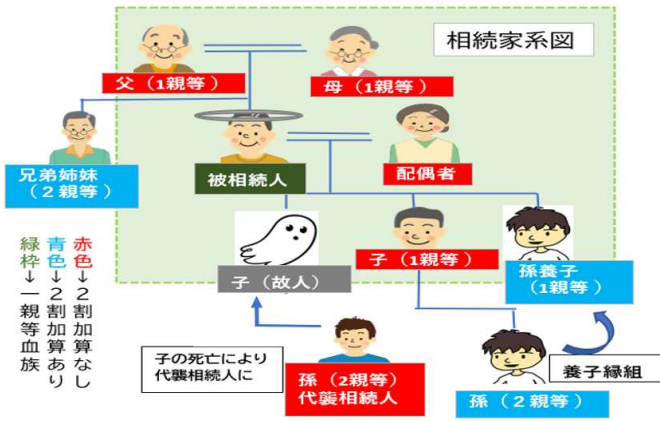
相続家系図

父（1親等）

母（1親等）

兄弟姉妹
（２親等）

被相続人

配偶者

子（故人）

子（1親等）

孫養子
（1親等）

赤色↓２割加算なし
青色↓２割加算あり
緑枠↓一親等血族

子の死亡により
代襲相続人に

孫（2親等）
代襲相続人

養子縁組

孫（２親等）